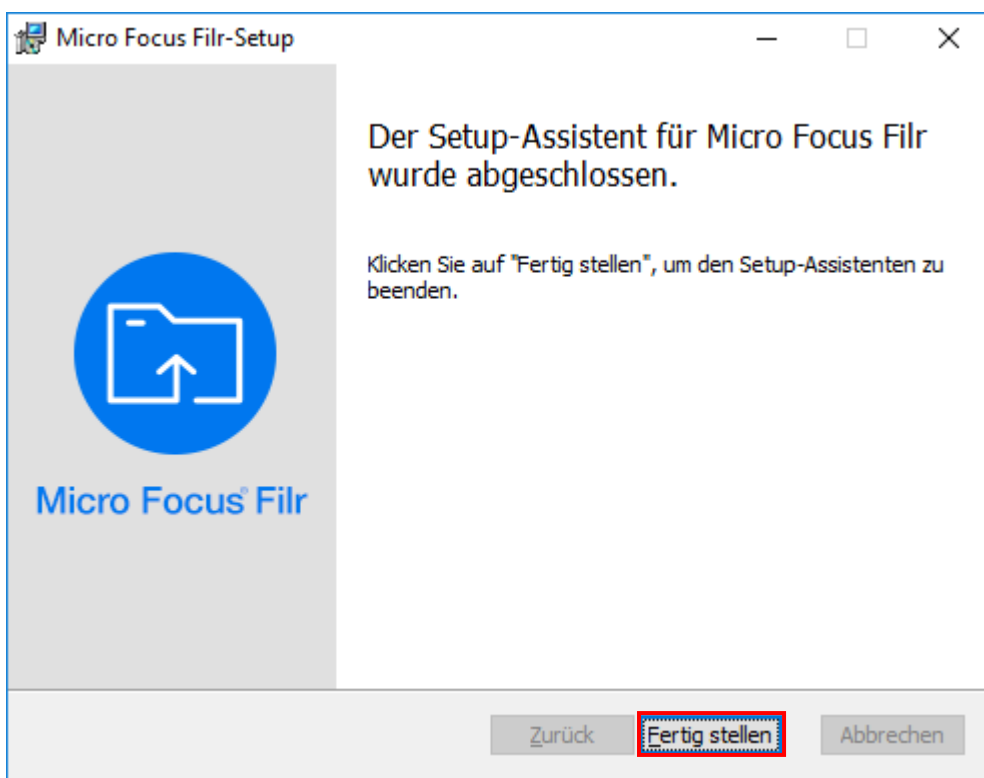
Micro Focus Filr-Setup

Der Setup-Assistent für Micro Focus Filr wurde abgeschlossen.

Klicken Sie auf "Fertig stellen", um den Setup-Assistenten zu beenden.

Micro Focus® Filr

Zurück

Fertig stellen

Abbrechen